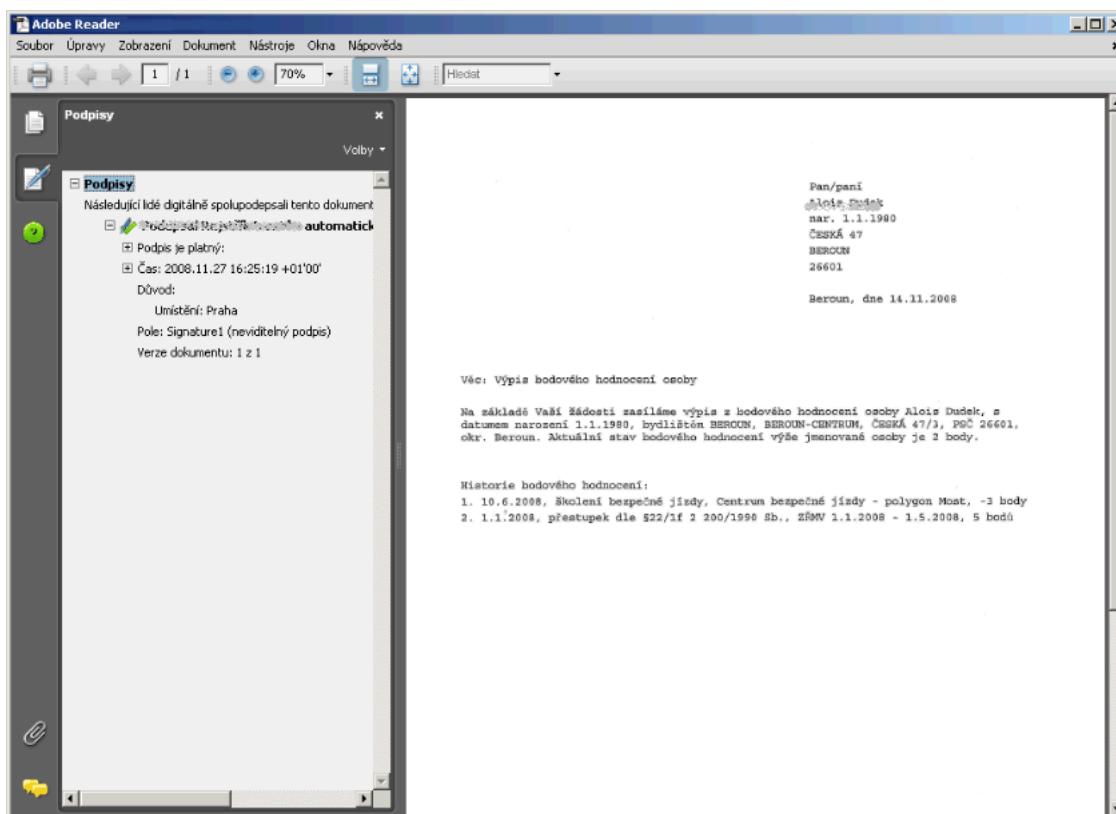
Adobe Reader

Soubor Úpravy Zobrazení Dokument Nástroje Okna Nápověda

1 / 1 70% Hledat

Podpisy

Volby

Podpisy

Následující lidé digitálně spolupodepsali tento dokument

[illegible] automatick

Podpis je platný:

Čas: 2008.11.27 16:25:19 +01'00'

Důvod:

Umístění: Praha

Pole: Signature1 (neviditelný podpis)

Verze dokumentu: 1 z 1

Pan/paní
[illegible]
nar. 1.1.1980
ČESKÁ 47
BEROUN
26601

Beroun, dne 14.11.2008

Věc: Výpis bodového hodnocení osoby

Na základě Vaší žádosti zasíláme výpis z bodového hodnocení osoby Alois Dudek, s datumem narození 1.1.1980, bydlištěm BEROUN, BEROUN-CENTRUM, ČESKÁ 47/3, PSČ 26601, okr. Beroun. Aktuální stav bodového hodnocení výše jmenované osoby je 2 body.

Historie bodového hodnocení:
1. 10.6.2008, školení bezpečné jízdy, Centrum bezpečné jízdy - polygon Most, -3 body
2. 1.1.2008, přestupek dle §22/1f 2 200/1990 Sb., ZŘMV 1.1.2008 - 1.5.2008, 5 bodů